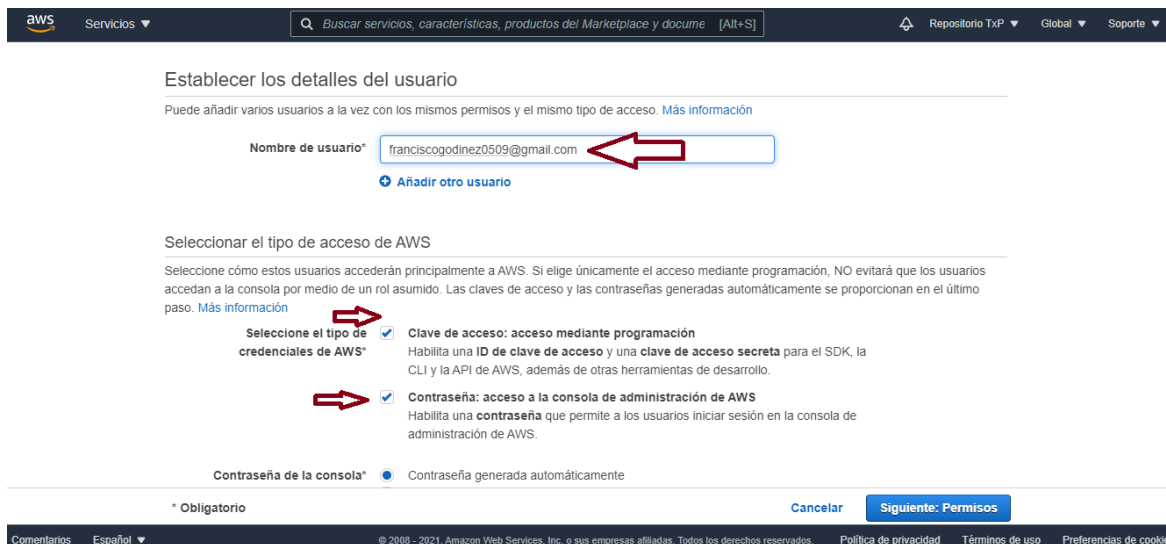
aws Servicios ▼ Buscar servicios, características, productos del Marketplace y docume [Alt+S] Repositorio TxP ▼ Global ▼ Soporte ▼

Establecer los detalles del usuario

Puede añadir varios usuarios a la vez con los mismos permisos y el mismo tipo de acceso. Más información

Nombre de usuario* franciscogodinez0509@gmail.com

Añadir otro usuario

Seleccionar el tipo de acceso de AWS

Seleccione cómo estos usuarios accederán principalmente a AWS. Si elige únicamente el acceso mediante programación, NO evitará que los usuarios accedan a la consola por medio de un rol asumido. Las claves de acceso y las contraseñas generadas automáticamente se proporcionan en el último paso. Más información

Seleccione el tipo de credenciales de AWS*

Clave de acceso: acceso mediante programación
Habilita una ID de clave de acceso y una clave de acceso secreta para el SDK, la CLI y la API de AWS, además de otras herramientas de desarrollo.

Contraseña: acceso a la consola de administración de AWS
Habilita una contraseña que permite a los usuarios iniciar sesión en la consola de administración de AWS.

Contraseña de la consola* Contraseña generada automáticamente

* Obligatorio Cancelar Siguiente: Permisos

Comentarios Español ▼ © 2008 - 2021, Amazon Web Services, Inc. o sus empresas afiliadas. Todos los derechos reservados. Política de privacidad Términos de uso Preferencias de cooki